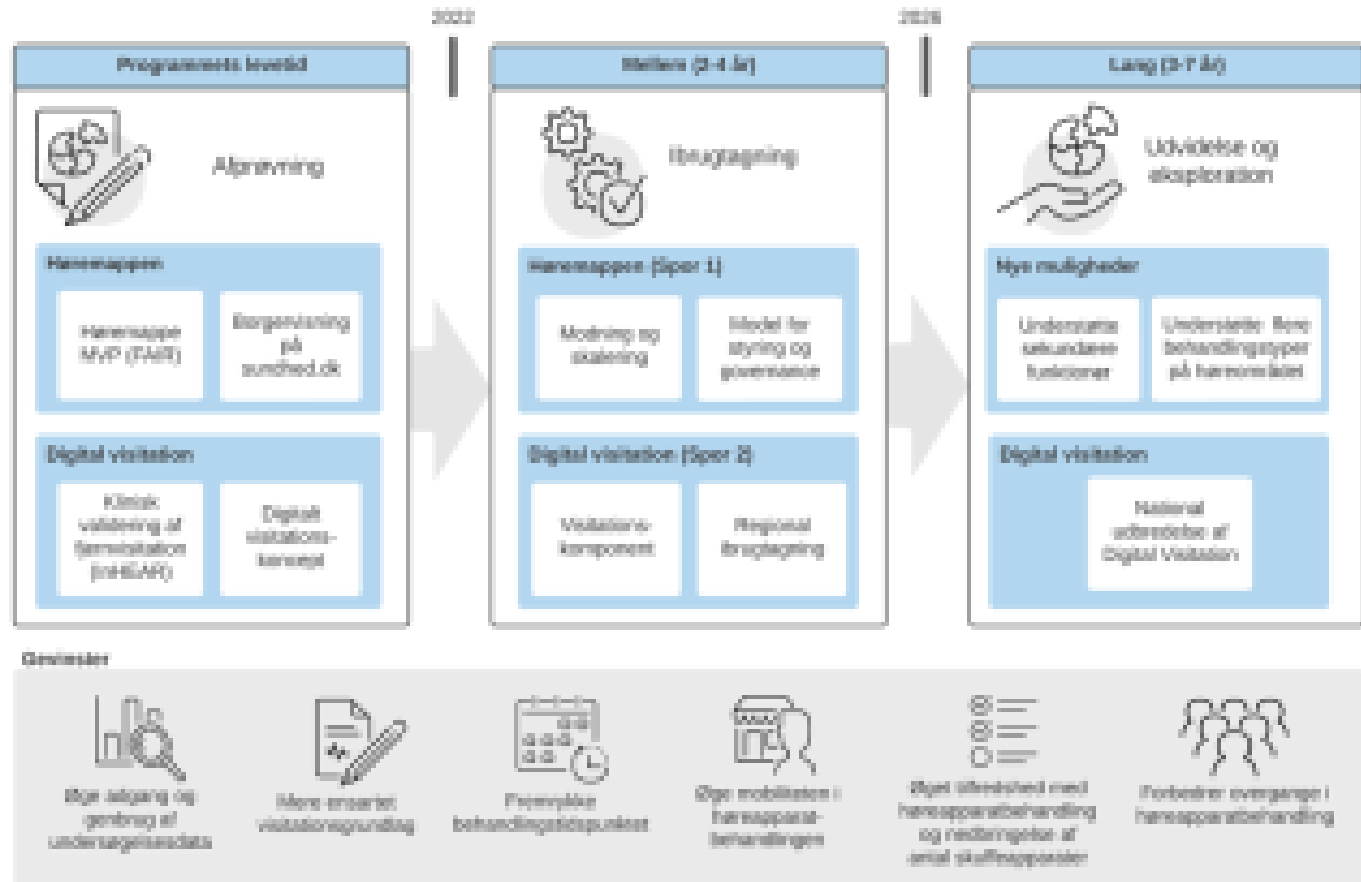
2022

2026

Programmets levetid

Afprøvning

Høremappen

Høremappe MVP (FAIR)

Borgervisning på sundhed.dk

Digital visitation

Klinisk validering af fjernvisitation (inHEAR)

Digitalt visitationskoncept

Mellem (2-4 år)

Ibrugtagning

Høremappen (Spor 1)

Modning og skalering

Model for styring og governance

Digital visitation (Spor 2)

Visitationskomponent

Regional ibrugtagning

Lang (3-7 år)

Udvidelse og eksploration

Nye muligheder

Understøtte sekundære funktioner

Understøtte flere behandlingstyper på høreområdet

Digital visitation

National udbredelse af Digital Visitation

Gevinster

Øget adgang og genbrug af undersøgelsesdata

Mere ensartet visitationsgrundlag

Fremrykke behandlingstidspunktet

Øge mobiliteten i høreapparatbehandlingen

Øget tilfredshed med høreapparatbehandling og nedbringelse af antal skuffeapparater

Forbedrer overgange i høreapparatbehandling